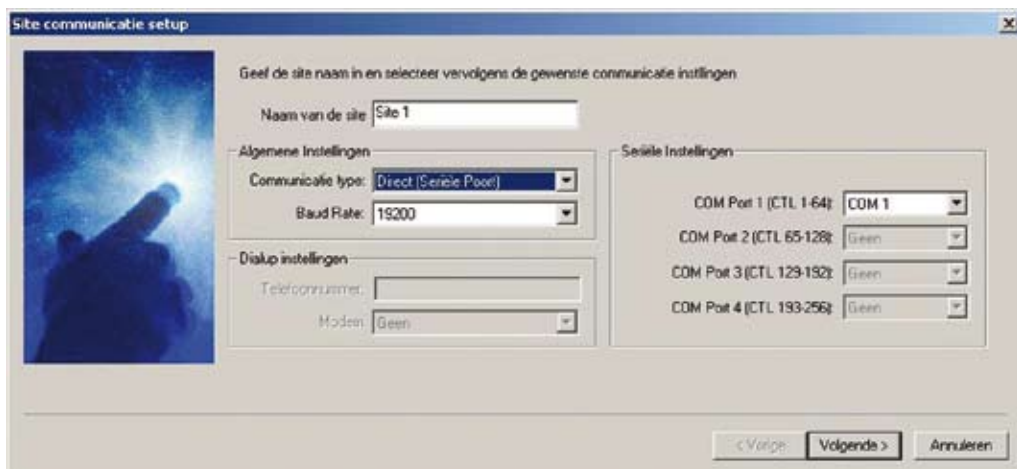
Site communicatie setup

×

Geef de site naam in en selecteer vervolgens de gewenste communicatie instllingen

Naam van de site Site 1

Algemene Instellingen

Communicatie type: Direct (Seriële Poort)

Baud Rate: 19200

Dialup instellingen

Telefoonnummer:

Modem: Geen

Seriële Instellingen

COM Port 1 (CTL 1-64): COM 1

COM Port 2 (CTL 65-128): Geen

COM Port 3 (CTL 129-192): Geen

COM Port 4 (CTL 193-256): Geen

< Vorige

Volgende >

Annuleren